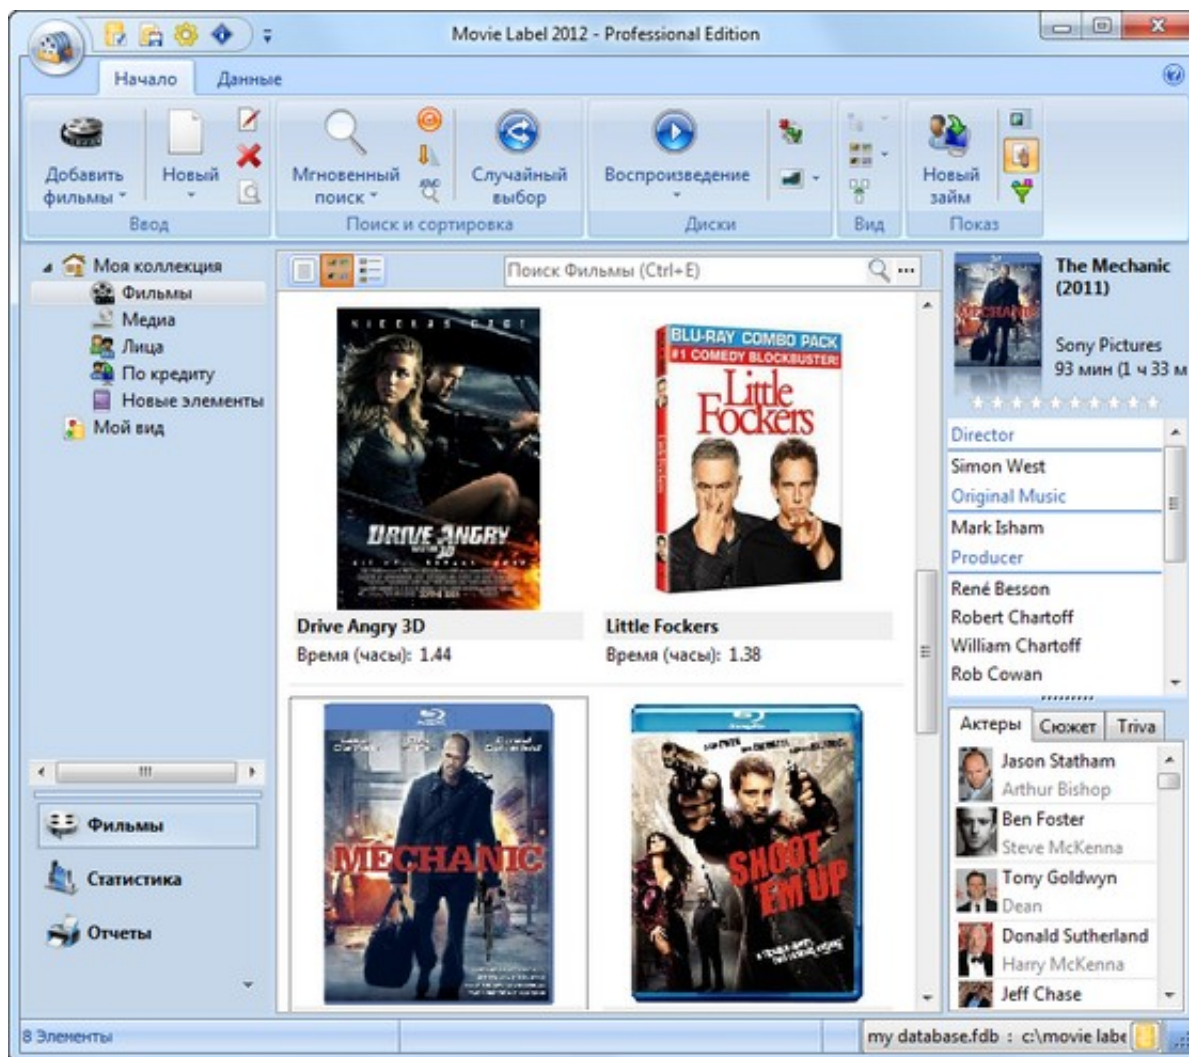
Movie Label 2012 - Professional Edition

Начало Данные

Добавить фильмы
Новый
Ввод

Мгновенный поиск
Случайный выбор
Поиск и сортировка

Воспроизведение
Диски

Вид

Новый займ
Показ

Моя коллекция
Фильмы
Медиа
Лица
По кредиту
Новые элементы
Мой вид

Фильмы
Статистика
Отчеты

Поиск Фильмы (Ctrl+E)

NICOLAS CAGE
DRIVE ANGRY 3D

BLU-RAY COMBO PACK
#1 COMEDY BLOCKBUSTER!
Little Fockers

Drive Angry 3D
Время (часы): 1.44

Little Fockers
Время (часы): 1.38

MECHANIC

SHOOT 'EM UP

The Mechanic (2011)

Sony Pictures
93 мин (1 ч 33 м

Director
Simon West
Original Music
Mark Isham
Producer
René Besson
Robert Chartoff
William Chartoff
Rob Cowan

Актеры Сюжет Triva

Jason Statham
Arthur Bishop
Ben Foster
Steve McKenna
Tony Goldwyn
Dean
Donald Sutherland
Harry McKenna
Jeff Chase

8 Элементы

my database.fdb : c:\movie labe